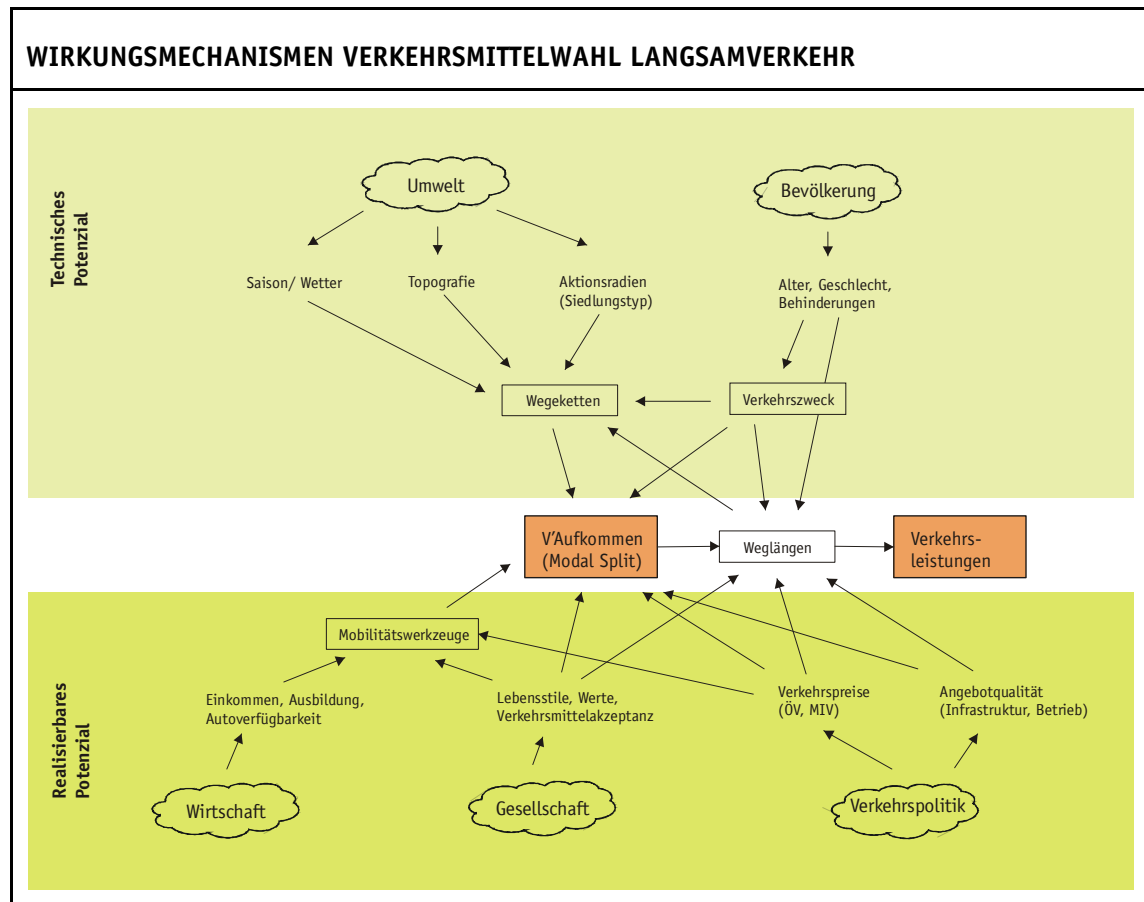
WIRKUNGSMECHANISMEN VERKEHRSMITTELWAHL LANGSAMVERKEHR

Technisches Potenzial

Umwelt

Bevölkerung

Saison/ Wetter

Topografie

Aktionsradien (Siedlungstyp)

Alter, Geschlecht, Behinderungen

Wegeketten

Verkehrszweck

V'Aufkommen (Modal Split)

Weglängen

Verkehrsleistungen

Realisierbares Potenzial

Mobilitätswerkzeuge

Einkommen, Ausbildung, Autoverfügbarkeit

Lebensstile, Werte, Verkehrsmittelakzeptanz

Verkehrspreise (ÖV, MIV)

Angebotqualität (Infrastruktur, Betrieb)

Wirtschaft

Gesellschaft

Verkehrspolitik